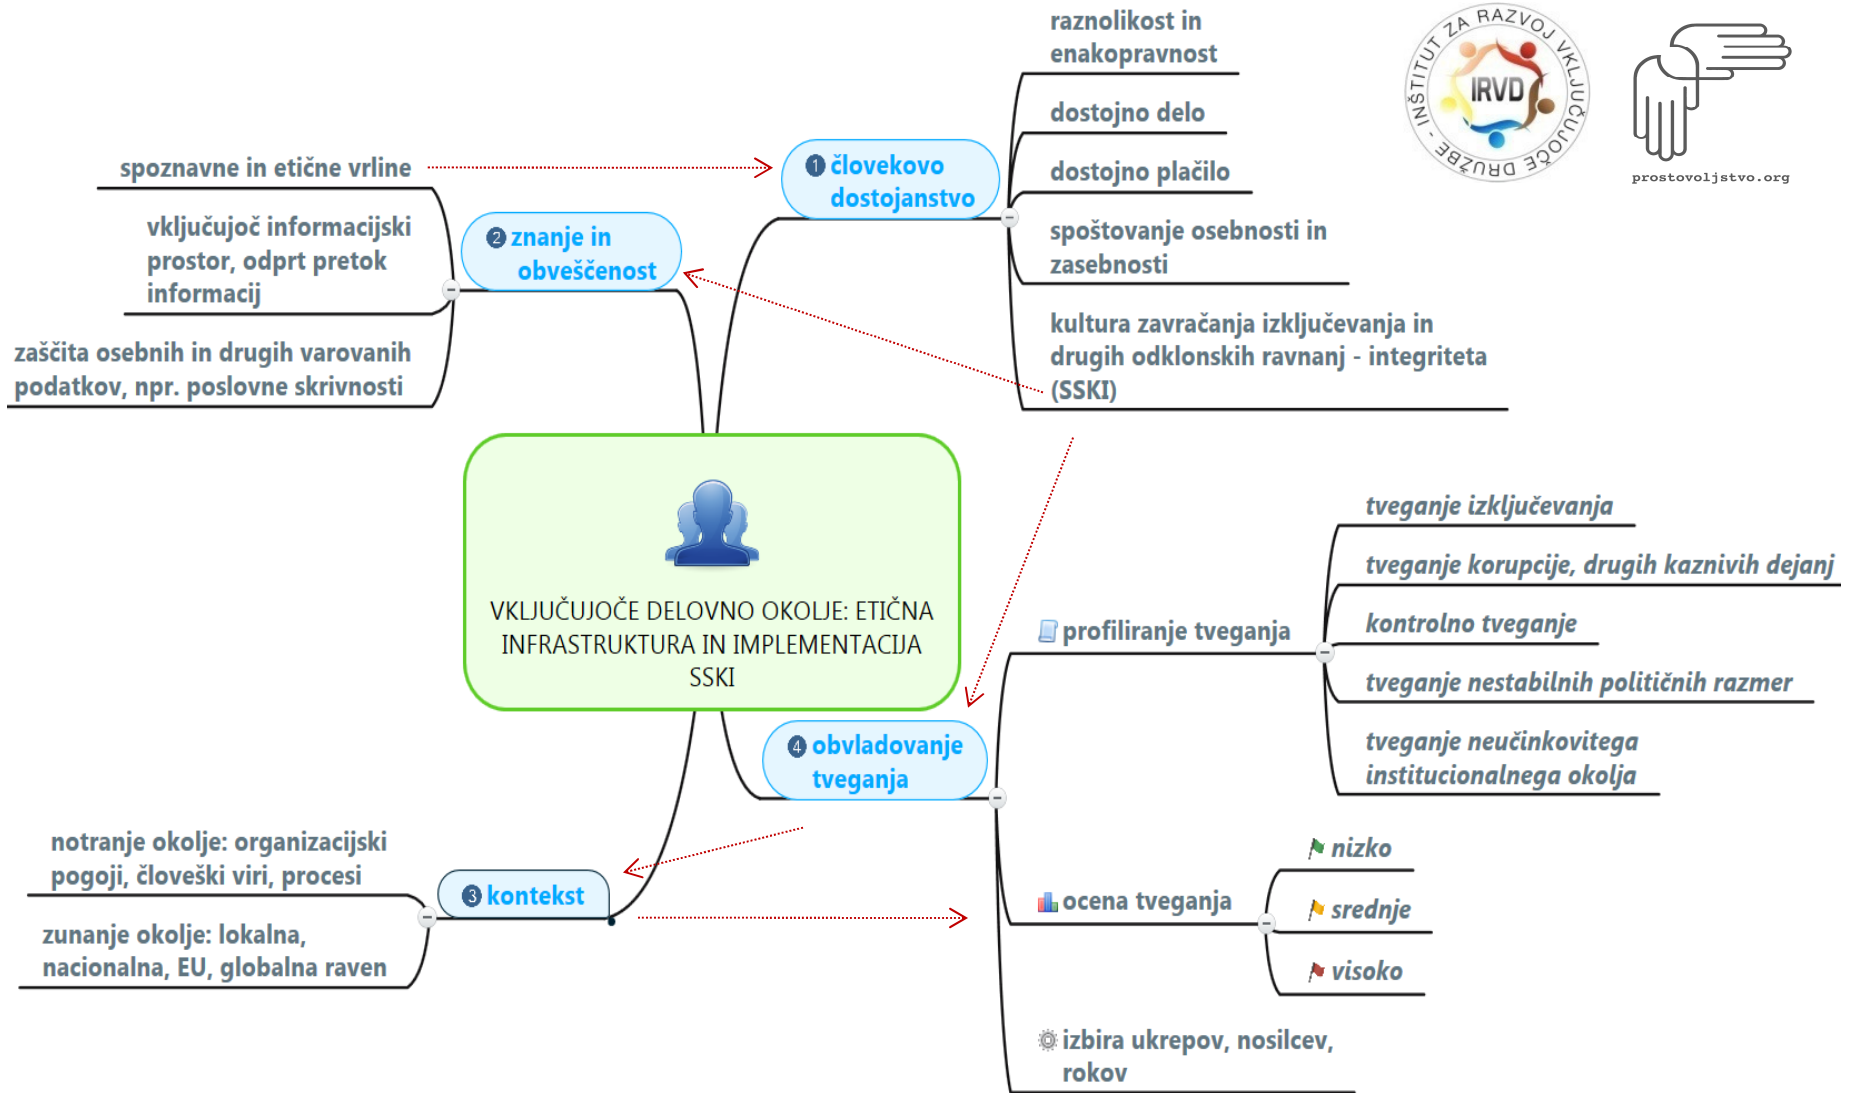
VKLJUČUJOČE DELOVNO OKOLJE: ETIČNA INFRASTRUKTURA IN IMPLEMENTACIJA SSKI

1 človekovo dostojanstvo

raznolikost in enakopravnost

dostojno delo

dostojno plačilo

spoštovanje osebnosti in zasebnosti

kultura zavračanja izključevanja in drugih odklonskih ravnanj - integriteta (SSKI)

2 znanje in obveščenost

spoznavne in etične vrline

vključujoč informacijski prostor, odprt pretok informacij

zaščita osebnih in drugih varovanih podatkov, npr. poslovne skrivnosti

3 kontekst

notranje okolje: organizacijski pogoji, človeški viri, procesi

zunanje okolje: lokalna, nacionalna, EU, globalna raven

4 obvladovanje tveganja

profiliranje tveganja

tveganje izključevanja

tveganje korupcije, drugih kaznivih dejanj

kontrolno tveganje

tveganje nestabilnih političnih razmer

tveganje neučinkovitega institucionalnega okolja

ocena tveganja

nizko

srednje

visoko

izbira ukrepov, nosilcev, rokov

INŠTITUT ZA RAZVOJ VKLJUČUJOČE DRUŽBE
IRVD

prostovoljstvo.org